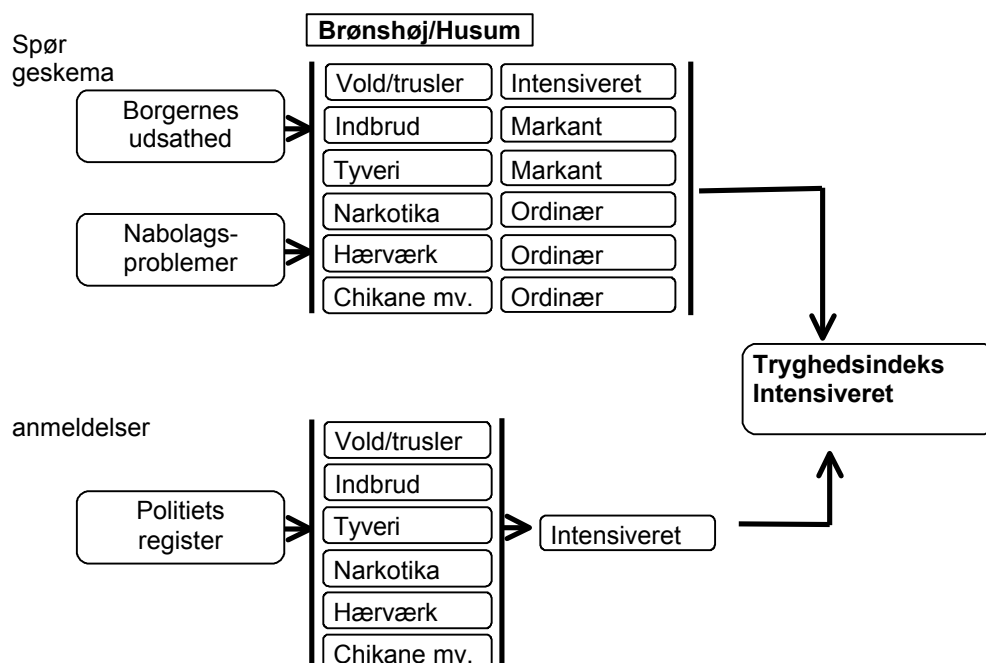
Brønshøj/Husum

Spør geskema

Borgernes udsathed

Nabolags-problemer

Vold/trusler
Indbrud
Tyveri
Narkotika
Hærværk
Chikane mv.

Intensiveret
Markant
Markant
Ordinær
Ordinær
Ordinær

Tryghedsindeks Intensiveret

anmeldelser

Politiets register

Vold/trusler
Indbrud
Tyveri
Narkotika
Hærværk
Chikane mv.

Intensiveret